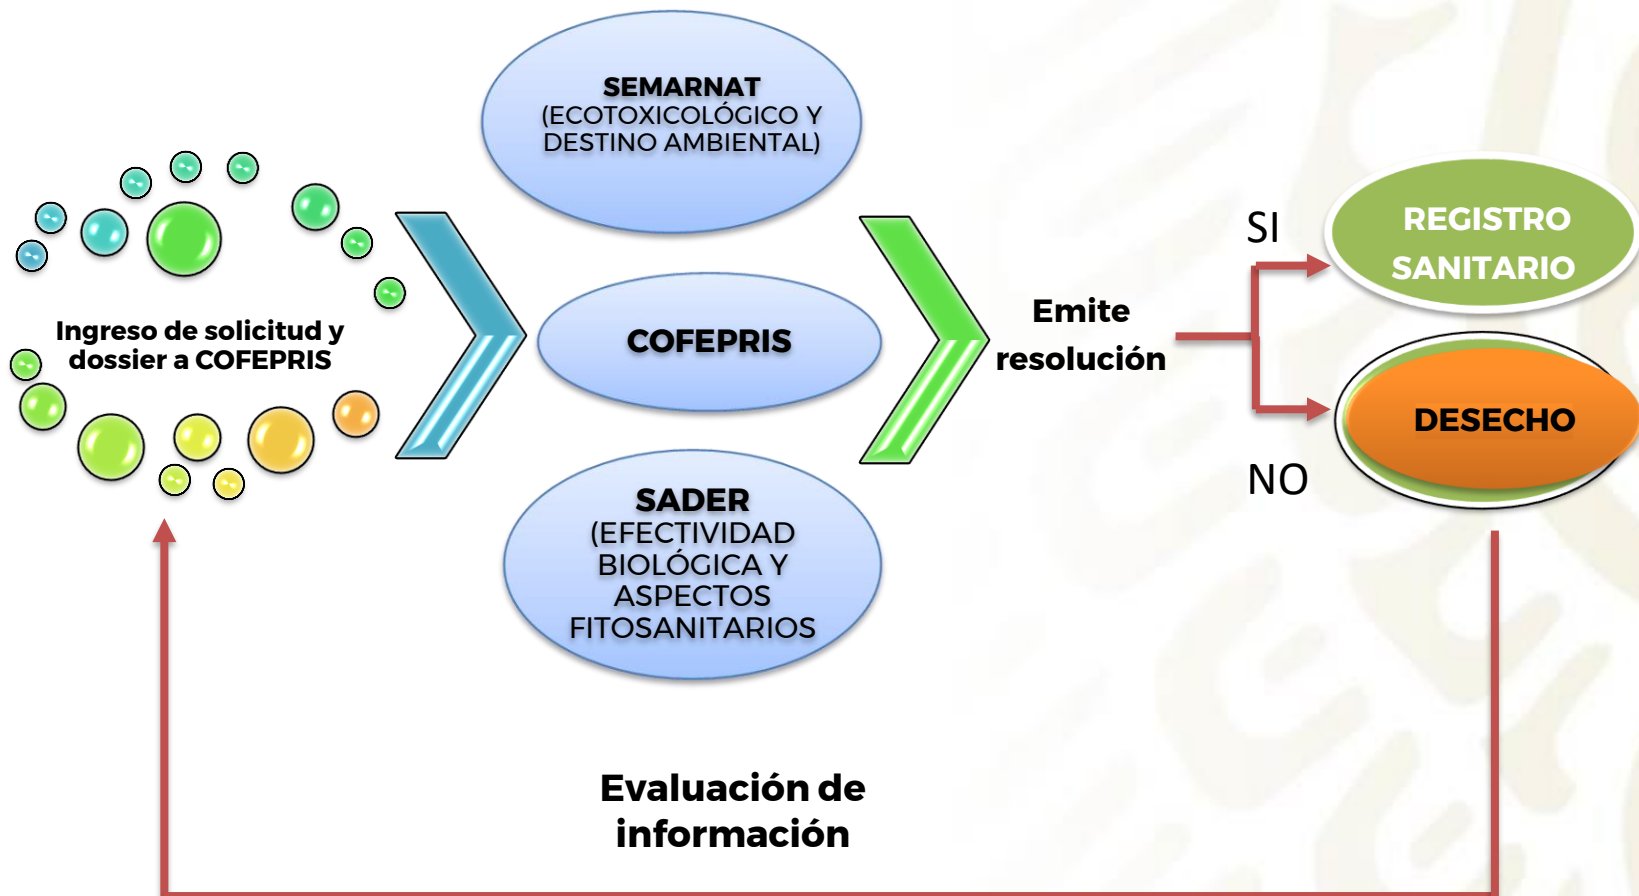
Ingreso de solicitud y dossier a COFEPRIS

SEMARNAT
(ECOTOXICOLÓGICO Y DESTINO AMBIENTAL)

COFEPRIS

SADER
(EFECTIVIDAD BIOLÓGICA Y ASPECTOS FITOSANITARIOS

Emite resolución

SI

REGISTRO SANITARIO

DESECHO

NO

Evaluación de información